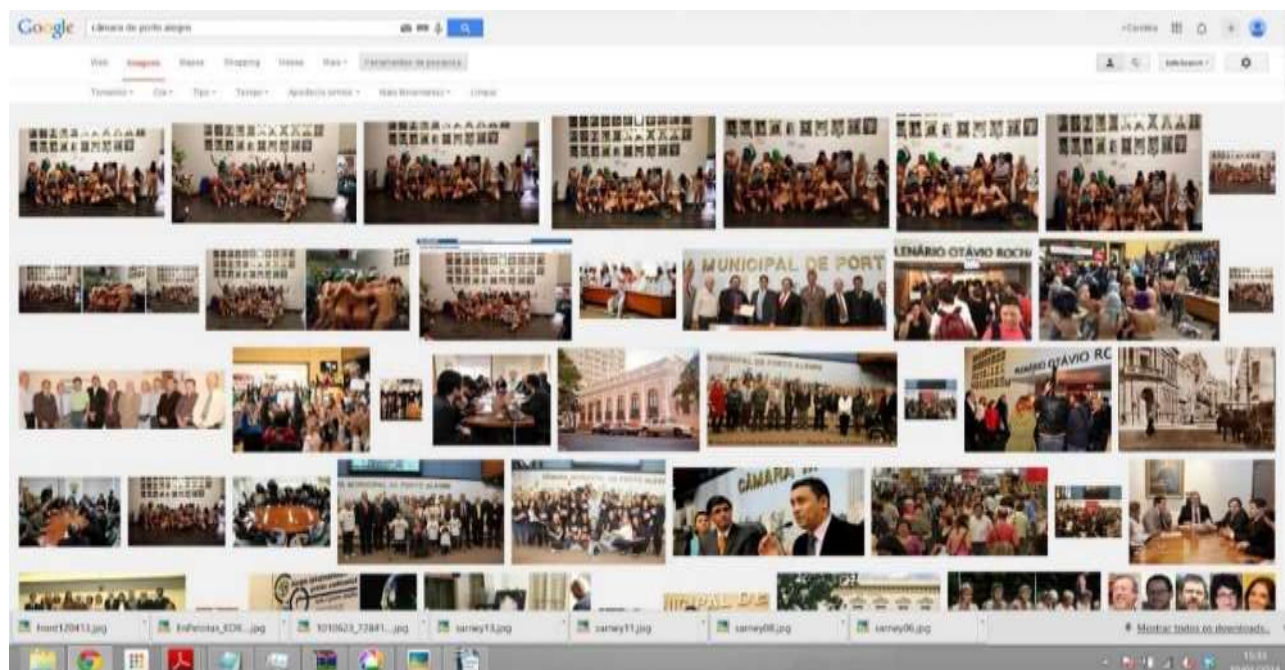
Google câmara de porto alegre

+Cerdeira

Web Imagens Mapas Shopping Vídeos Mais Ferramentas de pesquisa

Tamanho Cor Tipo Tempo Aparência similar Mais ferramentas Limpar

MUNICIPAL DE PORT

LENÁRIO OTÁVIO ROCHA

PLENÁRIO OTÁVIO RO

MUNICIPAL DE PORTO ALEGRE

CÂMARA M

front120413.jpg
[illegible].jpg
1010623_72841....jpg
sarney13.jpg
sarney11.jpg
sarney08.jpg
sarney06.jpg

Mostrar todos os downloads...

15:31